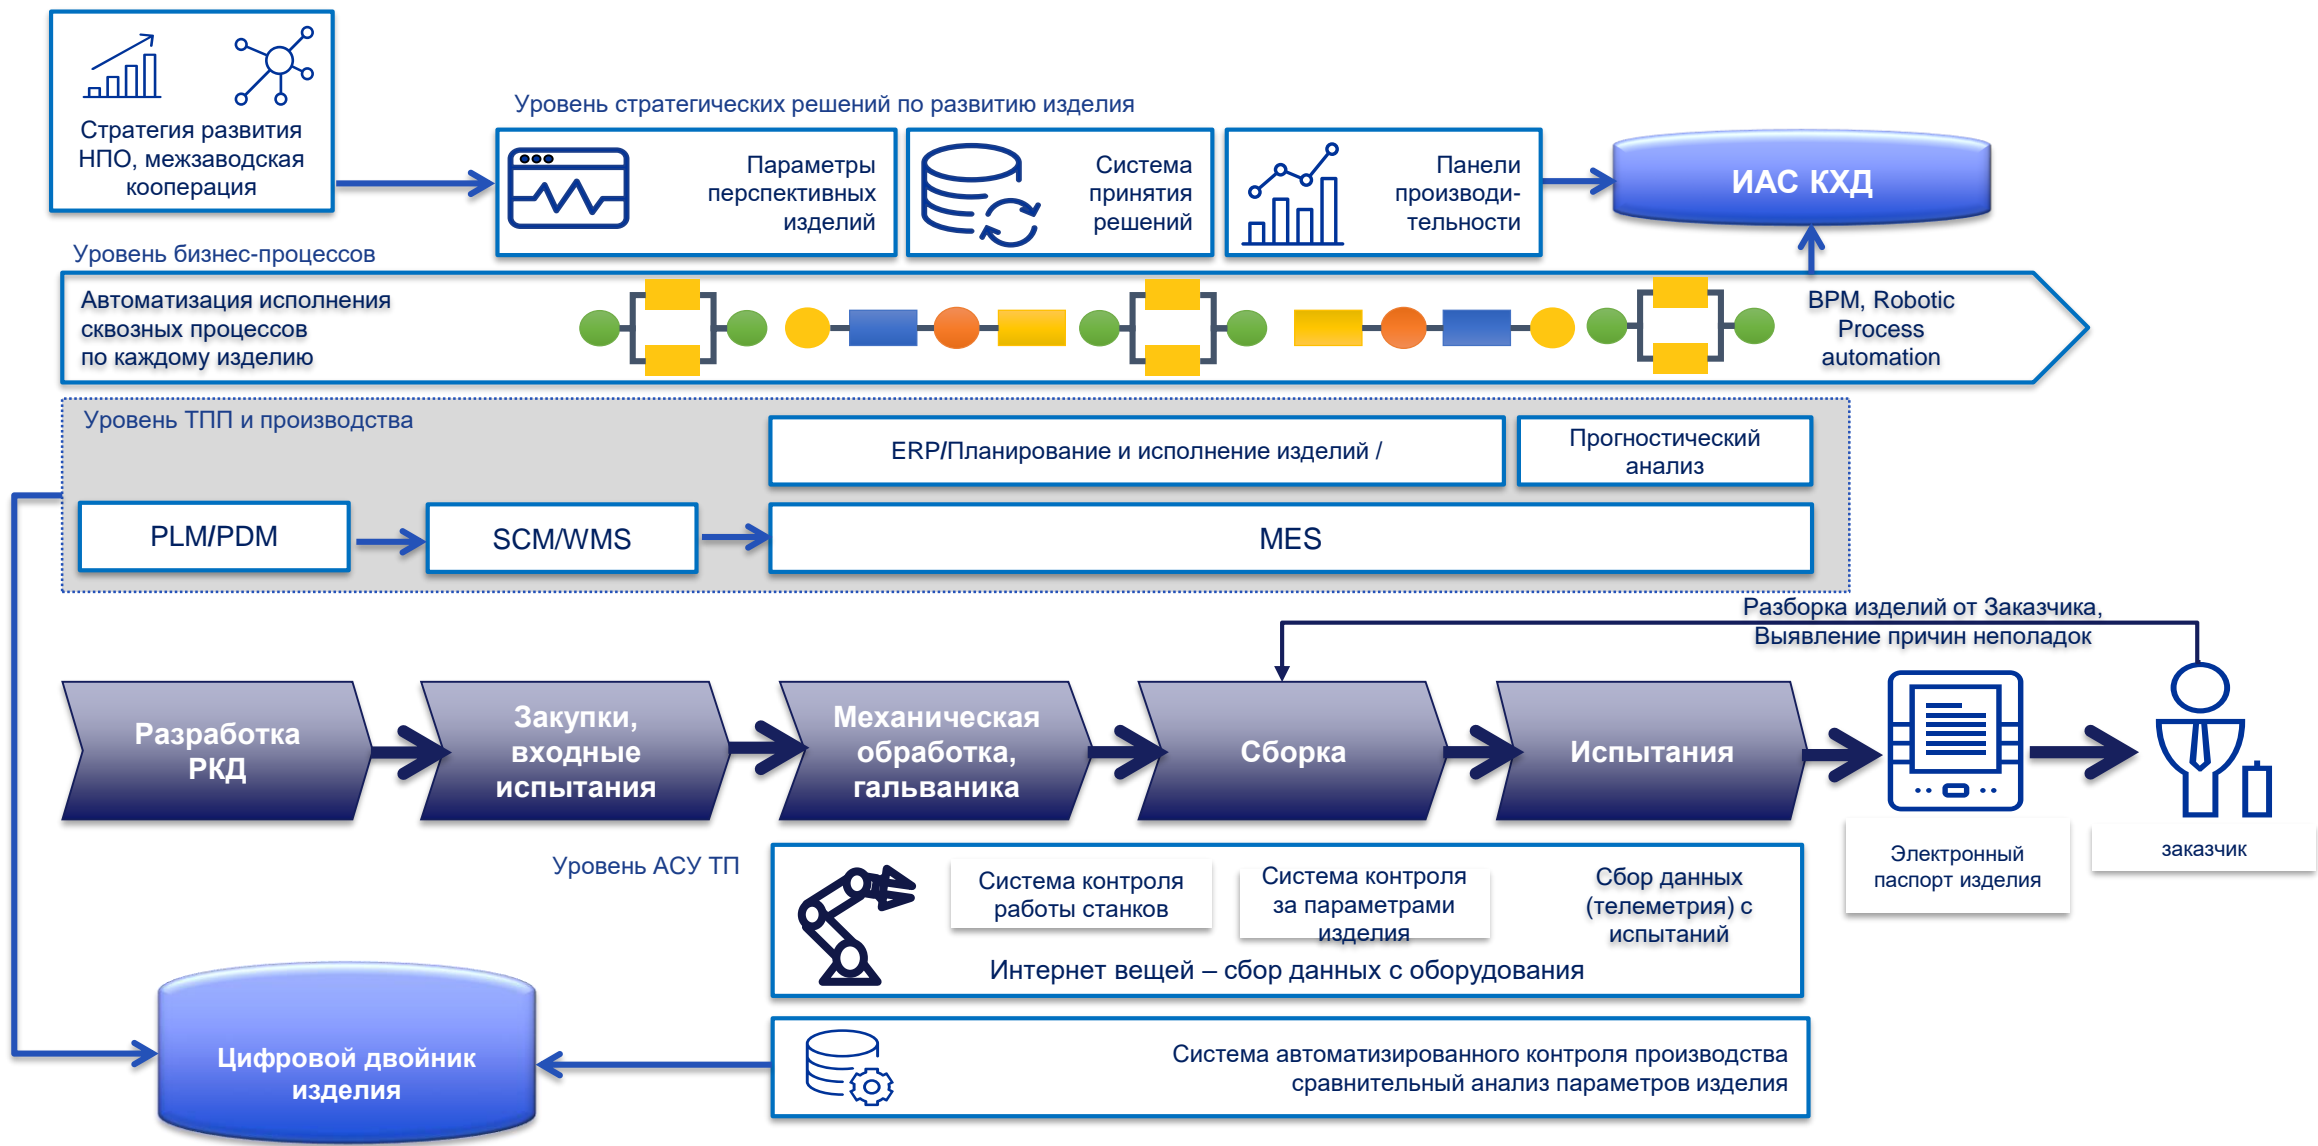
Стратегия развития НПО, межзаводская кооперация

Уровень стратегических решений по развитию изделия

Параметры перспективных изделий

Система принятия решений

Панели производительности

ИАС КХД

Уровень бизнес-процессов

Автоматизация исполнения сквозных процессов по каждому изделию

BPM, Robotic Process automation

Уровень ТПП и производства

ERP/Планирование и исполнение изделий /

Прогностический анализ

PLM/PDM

SCM/WMS

MES

Разборка изделий от Заказчика, Выявление причин неполадок

Разработка РКД

Закупки, входные испытания

Механическая обработка, гальваника

Сборка

Испытания

Электронный паспорт изделия

заказчик

Уровень АСУ ТП

Система контроля работы станков

Система контроля за параметрами изделия

Сбор данных (телеметрия) с испытаний

Интернет вещей – сбор данных с оборудования

Цифровой двойник изделия

Система автоматизированного контроля производства сравнительный анализ параметров изделия